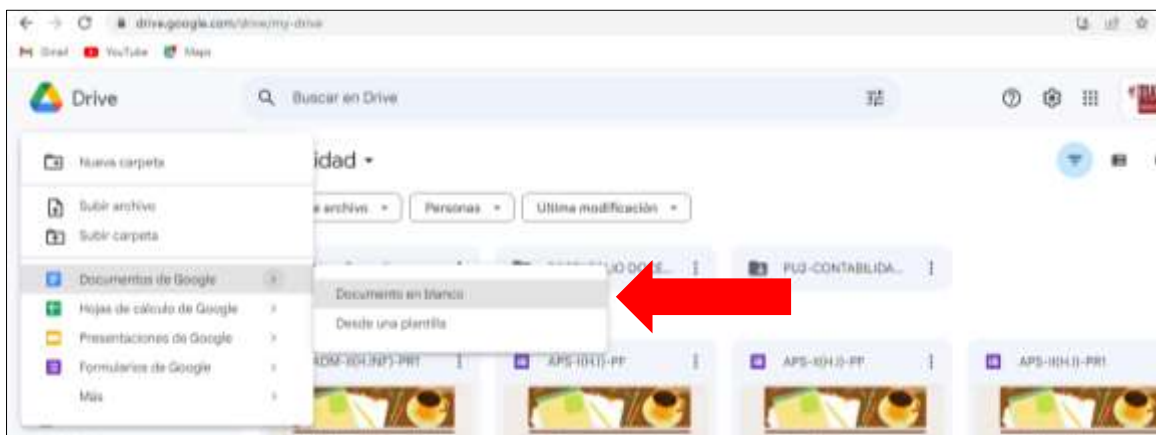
drive.google.com/drive/my-drive

Gmail YouTube Maps

Drive

Buscar en Drive

Nueva carpeta

Subir archivo

Subir carpeta

Documentos de Google

Hojas de cálculo de Google

Presentaciones de Google

Formularios de Google

Más

idad

e archivo

Personas

Última modificación

Documento en blanco

Desde una plantilla

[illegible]LIO DOCE...

PU2-CONTABILIDA...

ADM-I(H.INF)-PR1

APS-I(H.I)-PF

APS-I(H.I)-PF

APS-I(H.I)-PR1